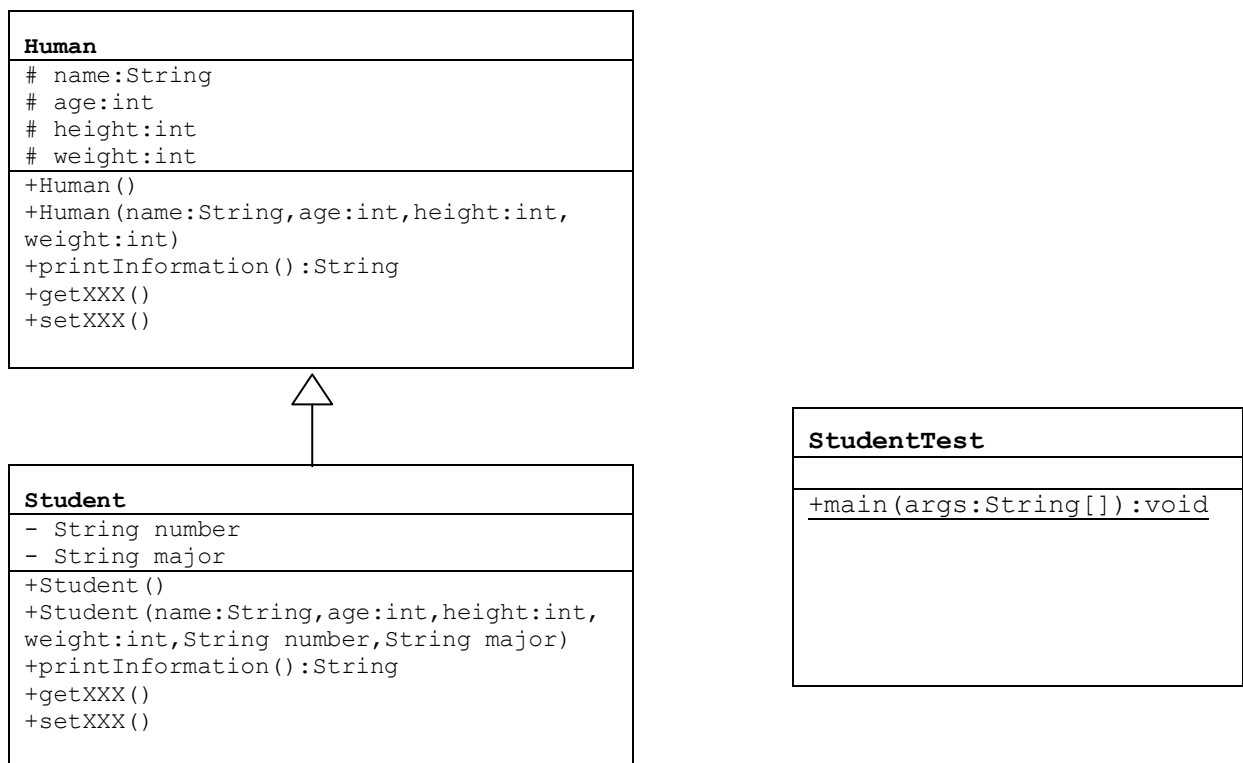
Human
# name:String
# age:int
# height:int
# weight:int
+Human()
+Human(name:String,age:int,height:int, weight:int)
+printInformation():String
+getXXX()
+setXXX()

Student
- String number
- String major
+Student()
+Student(name:String,age:int,height:int, weight:int,String number,String major)
+printInformation():String
+getXXX()
+setXXX()

StudentTest
+main(args:String[]):void